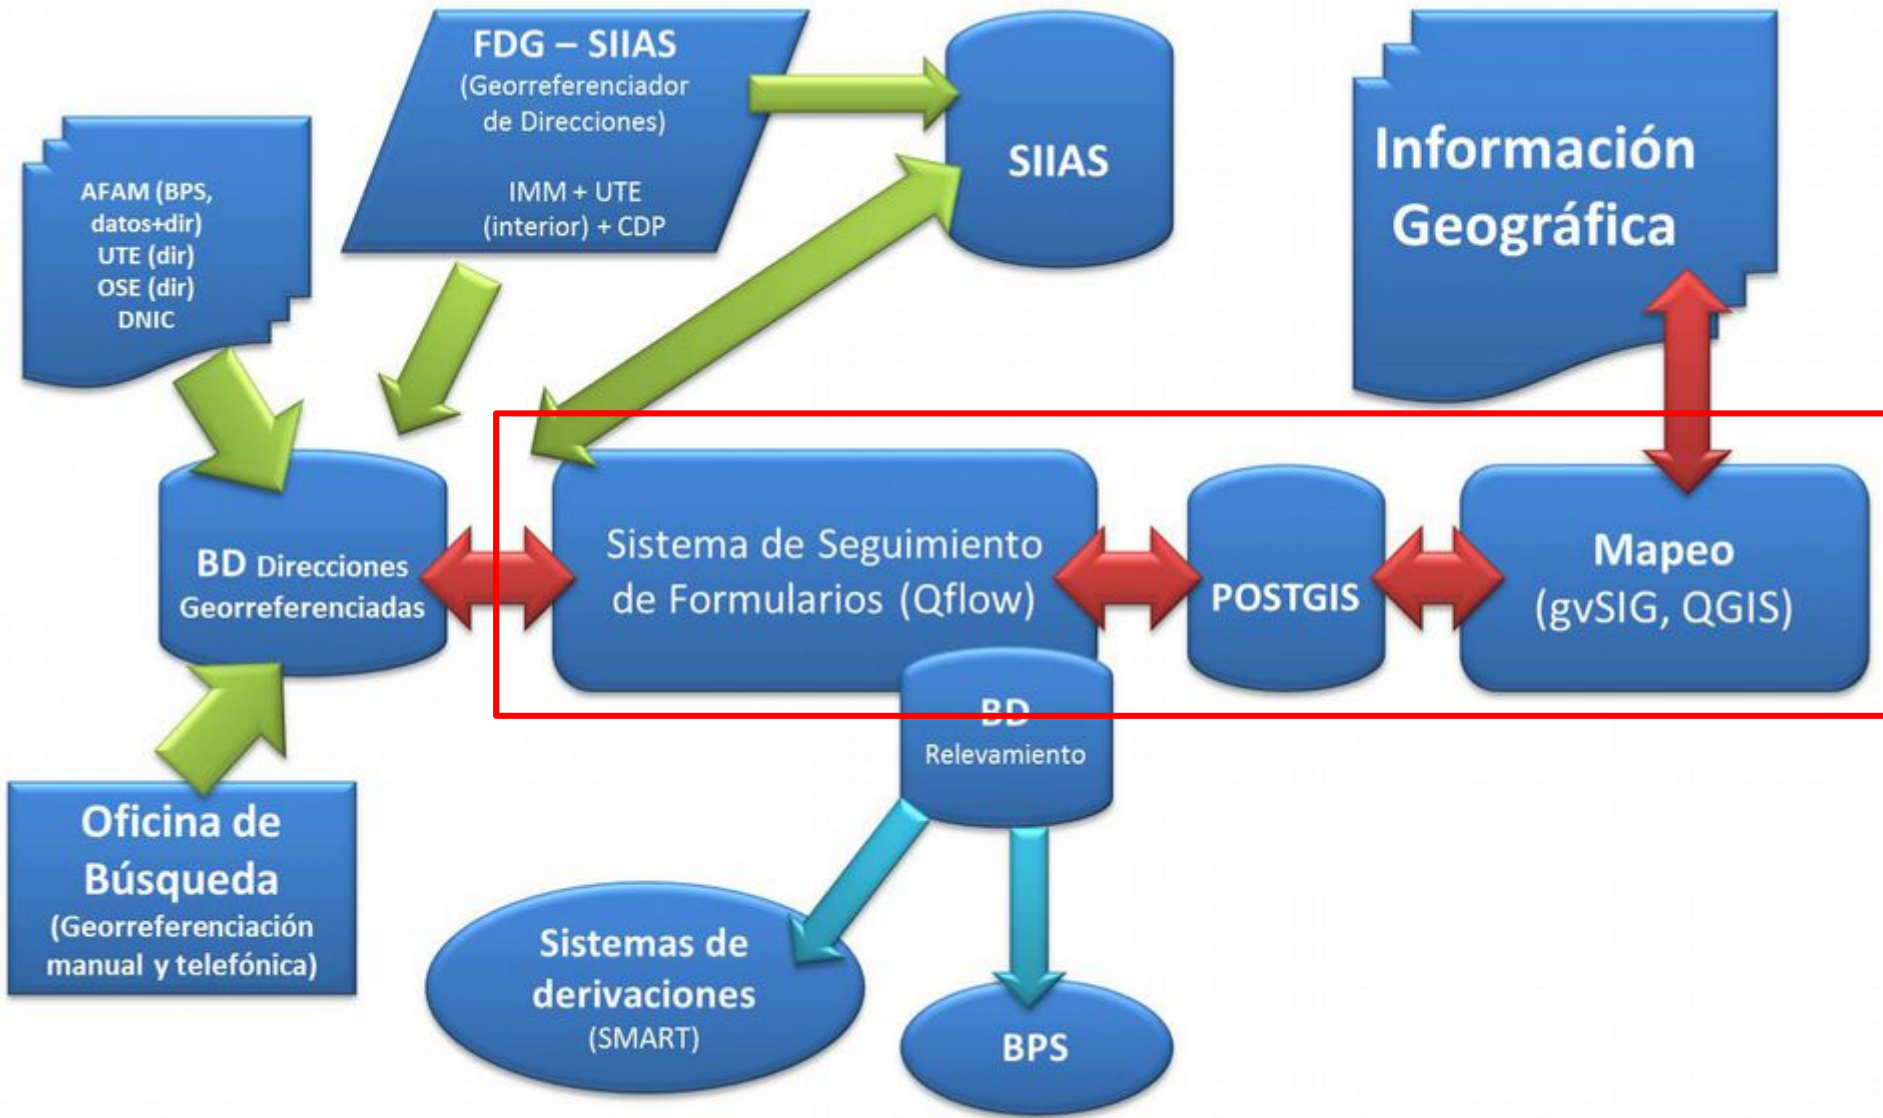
FDG – SIIAS
(Georreferenciador de Direcciones)

IMM + UTE (interior) + CDP

SIIAS

Información Geográfica

AFAM (BPS, datos+dir)
UTE (dir)
OSE (dir)
DNIC

BD Direcciones Georreferenciadas

Sistema de Seguimiento de Formularios (Qflow)

POSTGIS

Mapeo
(gvSIG, QGIS)

BD
Relevamiento

Oficina de Búsqueda
(Georreferenciación manual y telefónica)

Sistemas de derivaciones
(SMART)

BPS